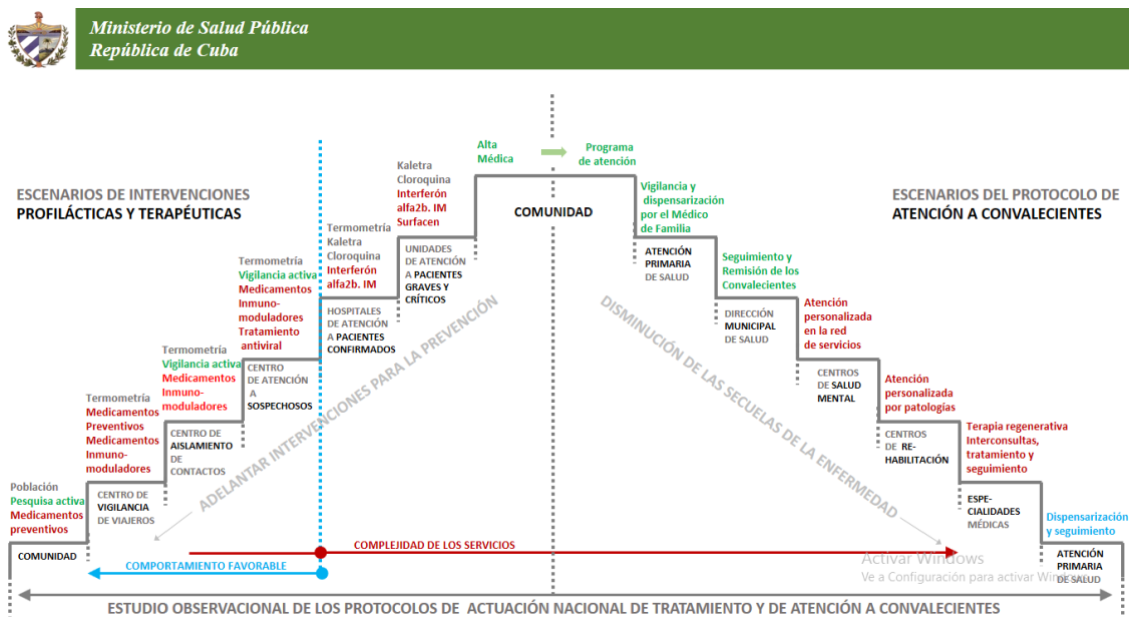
Ministerio de Salud Pública
República de Cuba

ESCENARIOS DE INTERVENCIONES
PROFILÁCTICAS Y TERAPÉUTICAS

ESCENARIOS DEL PROTOCOLO DE
ATENCIÓN A CONVALECIENTES

Población
Pesquisa activa
Medicamentos preventivos

COMUNIDAD

Termometría
Medicamentos Preventivos
Medicamentos Inmuno-moduladores

CENTRO DE VIGILANCIA DE VIAJEROS

Termometría
Vigilancia activa
Medicamentos
Inmuno-moduladores

CENTRO DE AISLAMIENTO DE CONTACTOS

Termometría
Vigilancia activa
Medicamentos
Inmuno-moduladores
Tratamiento antiviral

CENTRO DE ATENCIÓN A SOSPECHOSOS

Termometría
Kaletra
Cloroquina
Interferón alfa2b. IM

HOSPITALES DE ATENCIÓN A PACIENTES CONFIRMADOS

Kaletra
Cloroquina
Interferón alfa2b. IM
Surfacen

UNIDADES DE ATENCIÓN A PACIENTES GRAVES Y CRÍTICOS

Alta Médica

Programa de atención

COMUNIDAD

Vigilancia y dispensarización por el Médico de Familia

ATENCIÓN PRIMARIA DE SALUD

Seguimiento y Remisión de los Convalecientes

DIRECCIÓN MUNICIPAL DE SALUD

Atención personalizada en la red de servicios

CENTROS DE SALUD MENTAL

Atención personalizada por patologías

CENTROS DE RE-HABILITACIÓN

Terapia regenerativa
Interconsultas, tratamiento y seguimiento

ESPE-CIALIDADES MÉDICAS

Dispensarización y seguimiento

ATENCIÓN PRIMARIA DE SALUD

ADELANTAR INTERVENCIONES PARA LA PREVENCIÓN

DISMINUCIÓN DE LAS SECUELAS DE LA ENFERMEDAD

COMPLEJIDAD DE LOS SERVICIOS

COMPORTAMIENTO FAVORABLE

Activar Windows
Ve a Configuración para activar Windows.

ESTUDIO OBSERVACIONAL DE LOS PROTOCOLOS DE ACTUACIÓN NACIONAL DE TRATAMIENTO Y DE ATENCIÓN A CONVALECIENTES